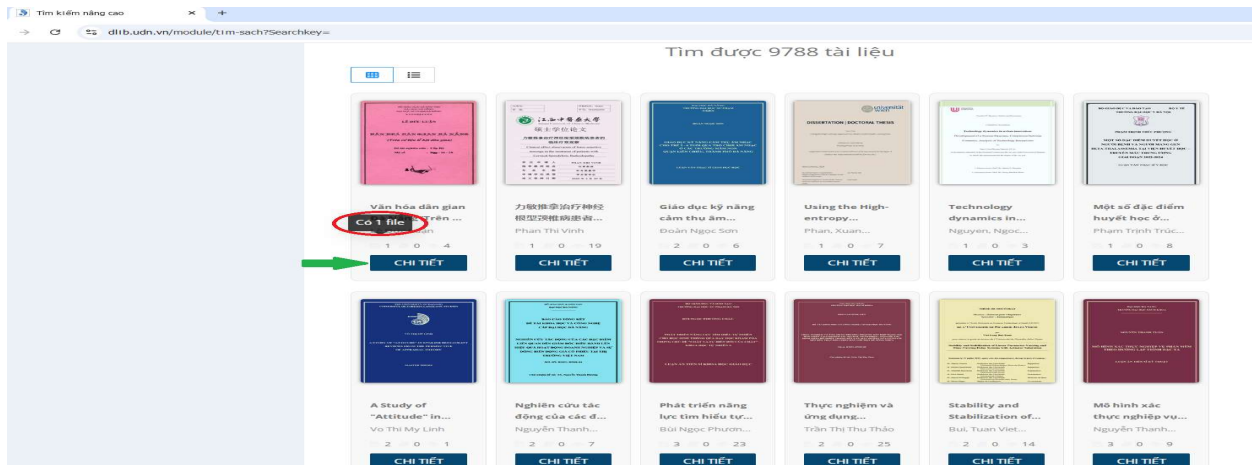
Tìm kiếm nâng cao
dlib.udn.vn/module/tim-sach?Searchkey=

Tìm được 9788 tài liệu

Văn hóa dân gian ... Trên ...
Có 1 file
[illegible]an
1 0 4
CHI TIẾT

力敏推拿治疗神经根型颈椎病患者...
Phan Thi Vinh
1 0 19
CHI TIẾT

Giáo dục kỹ năng cảm thụ âm...
Đoàn Ngọc Sơn
2 0 6
CHI TIẾT

Using the High-entropy...
Phan, Xuan...
1 0 7
CHI TIẾT

Technology dynamics in...
Nguyen, Ngoc...
1 0 3
CHI TIẾT

Một số đặc điểm huyết học ở...
Phạm Trịnh Trúc...
1 0 8
CHI TIẾT

A Study of "Attitude" in...
Vo Thi My Linh
2 0 1
CHI TIẾT

Nghiên cứu tác động của các đ...
Nguyễn Thanh...
2 0 7
CHI TIẾT

Phát triển năng lực tìm hiểu tự...
Bùi Ngọc Phươn...
3 0 23
CHI TIẾT

Thực nghiệm và ứng dụng...
Trần Thị Thu Thảo
2 0 25
CHI TIẾT

Stability and Stabilization of...
Bui, Tuan Viet...
2 0 14
CHI TIẾT

Mô hình xác thực nghiệp vụ...
Nguyễn Thanh...
3 0 9
CHI TIẾT